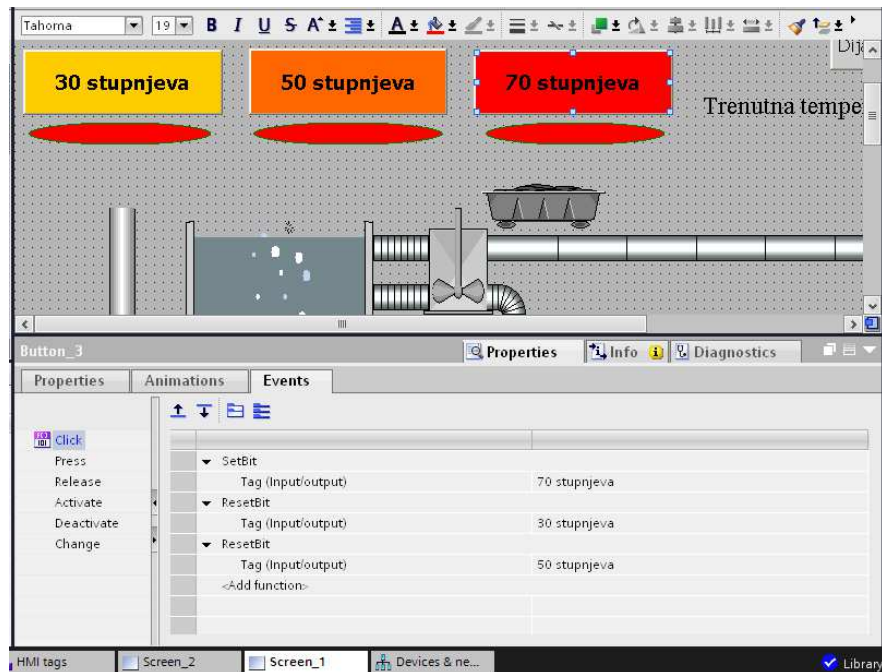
Tahoma 19 B I U S

Dij

30 stupnjeva

50 stupnjeva

70 stupnjeva

Trenutna tempe

Button_3

Properties

Info

Diagnostics

Properties

Animations

Events

Click

Press

Release

Activate

Deactivate

Change

| | |
|---|---|
| SetBit | |
| Tag (Input/output) | 70 stupnjeva |
| ResetBit | |
| Tag (Input/output) | 30 stupnjeva |
| ResetBit | |
| Tag (Input/output) | 50 stupnjeva |
| <Add function> | |

HMI tags

Screen_2

Screen_1

Devices & ne...

Library